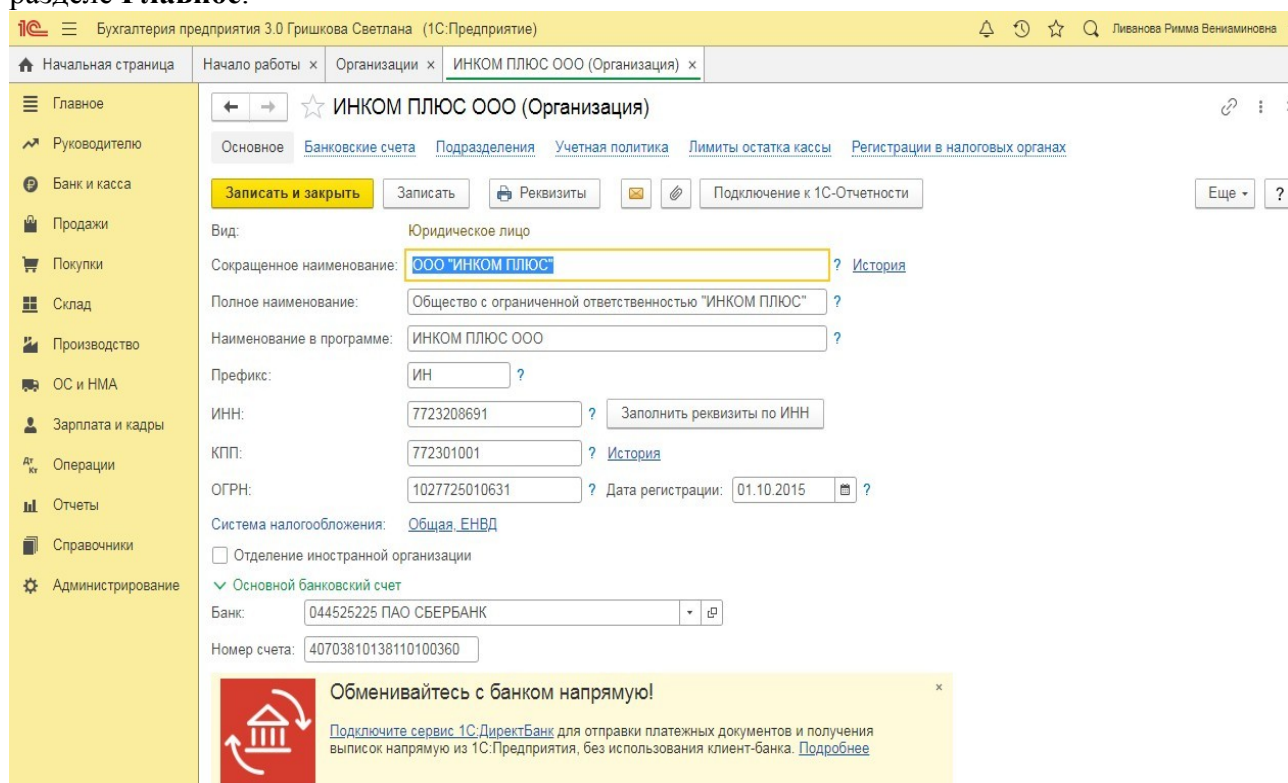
разделе Главное.

1С Бухгалтерия предприятия 3.0 Гришкова Светлана (1С:Предприятие) Ливанова Римма Вениаминовна

Начальная страница | Начало работы × | Организации × | ИНКОМ ПЛЮС ООО (Организация) ×

Главное
Руководителю
Банк и касса
Продажи
Покупки
Склад
Производство
ОС и НМА
Зарплата и кадры
Операции
Отчеты
Справочники
Администрирование

ИНКОМ ПЛЮС ООО (Организация)

Основное | Банковские счета | Подразделения | Учетная политика | Лимиты остатка кассы | Регистрации в налоговых органах

Записать и закрыть | Записать | Реквизиты | Подключение к 1С-Отчетности | Еще | ?

Вид: Юридическое лицо
Сокращенное наименование: ООО "ИНКОМ ПЛЮС" ? История
Полное наименование: Общество с ограниченной ответственностью "ИНКОМ ПЛЮС" ?
Наименование в программе: ИНКОМ ПЛЮС ООО ?
Префикс: ИН ?
ИНН: 7723208691 ? Заполнить реквизиты по ИНН
КПП: 772301001 ? История
ОГРН: 1027725010631 ? Дата регистрации: 01.10.2015 ?
Система налогообложения: Общая, ЕНВД
Отделение иностранной организации
Основной банковский счет
Банк: 044525225 ПАО СБЕРБАНК
Номер счета: 40703810138110100360

Обменивайтесь с банком напрямую!
Подключите сервис 1С:ДиректБанк для отправки платежных документов и получения выписок напрямую из 1С:Предприятия, без использования клиент-банка. Подробнее